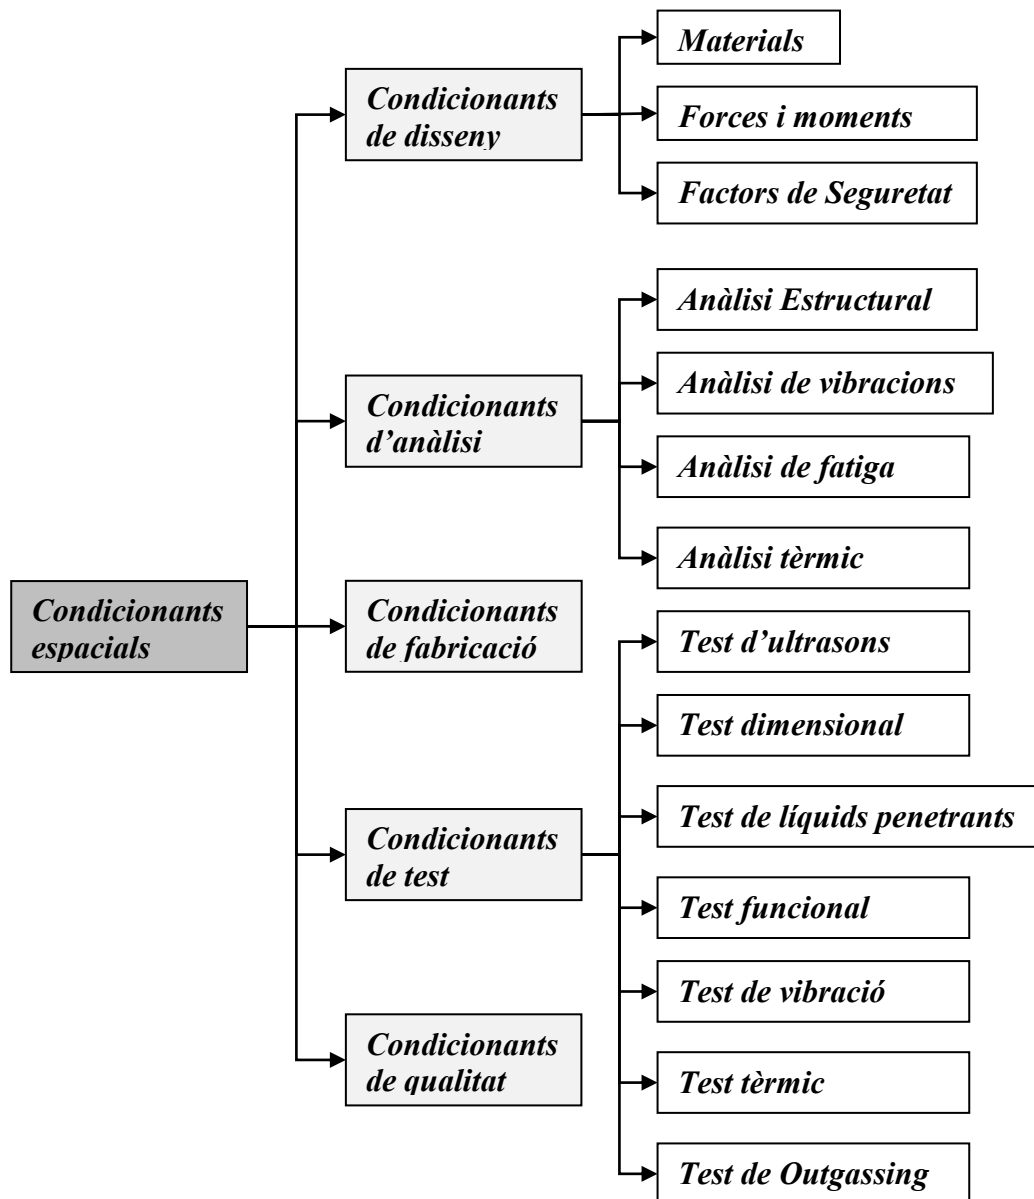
Condicionants espacials

Condicionants de disseny

Materials

Forces i moments

Factors de Seguretat

Condicionants d’anàlisi

Anàlisi Estructural

Anàlisi de vibracions

Anàlisi de fatiga

Anàlisi tèrmic

Condicionants de fabricació

Condicionants de test

Test d’ultrasons

Test dimensional

Test de líquids penetrants

Test funcional

Test de vibració

Test tèrmic

Test de Outgassing

Condicionants de qualitat